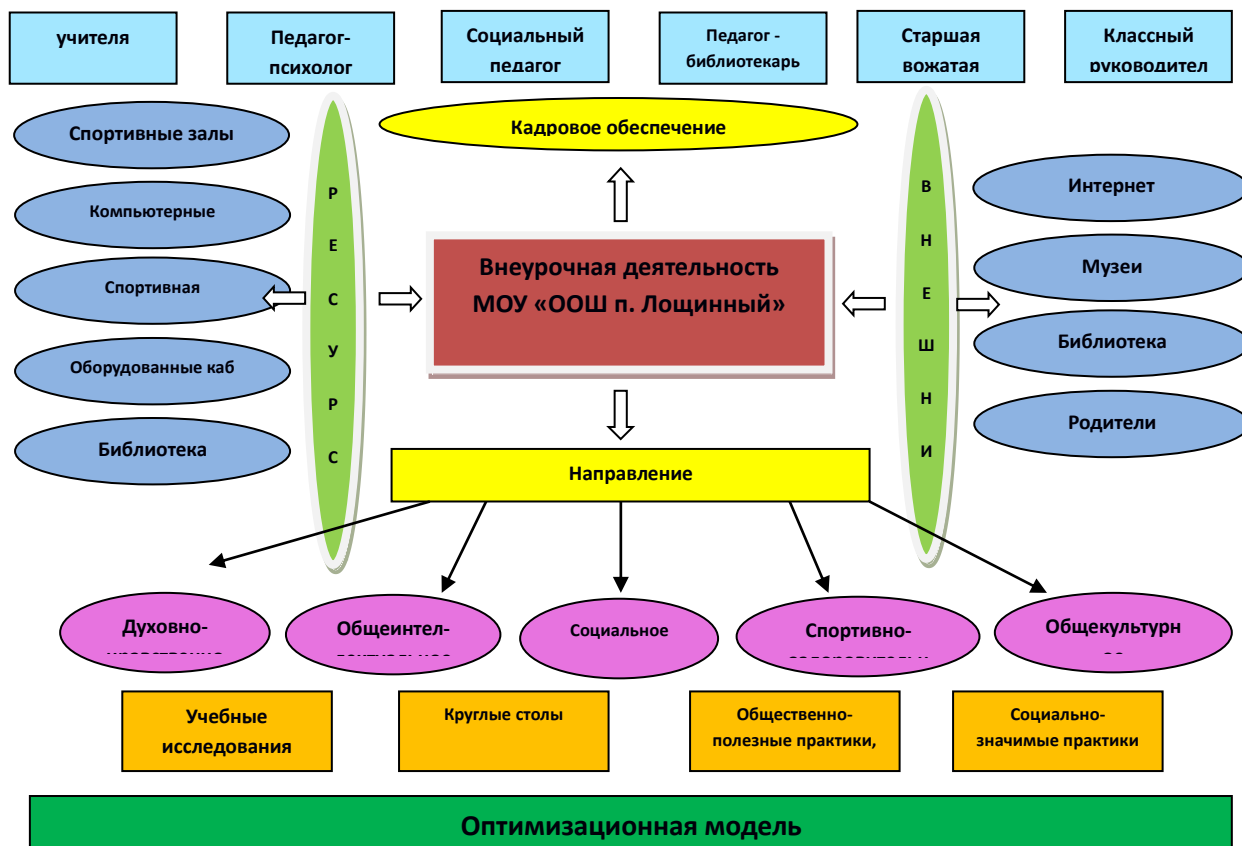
учителя

Педагог-психолог

Социальный педагог

Педагог - библиотекарь

Старшая вожатая

Классный руководител

Кадровое обеспечение

Спортивные залы

Компьютерные

Спортивная

Оборудованные каб

Библиотека

Р
Е
С
У
Р
С

Внеурочная деятельность МОУ «ООШ п. Лощинный»

В
Н
Е
Ш
Н
И

Интернет

Музеи

Библиотека

Родители

Направление

Духовно-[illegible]

Общеинтел-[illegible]

Социальное

Спортивно-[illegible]

Общекультурн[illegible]

Учебные исследования

Круглые столы

Общественно-полезные практики,

Социально-значимые практики

Оптимизационная модель